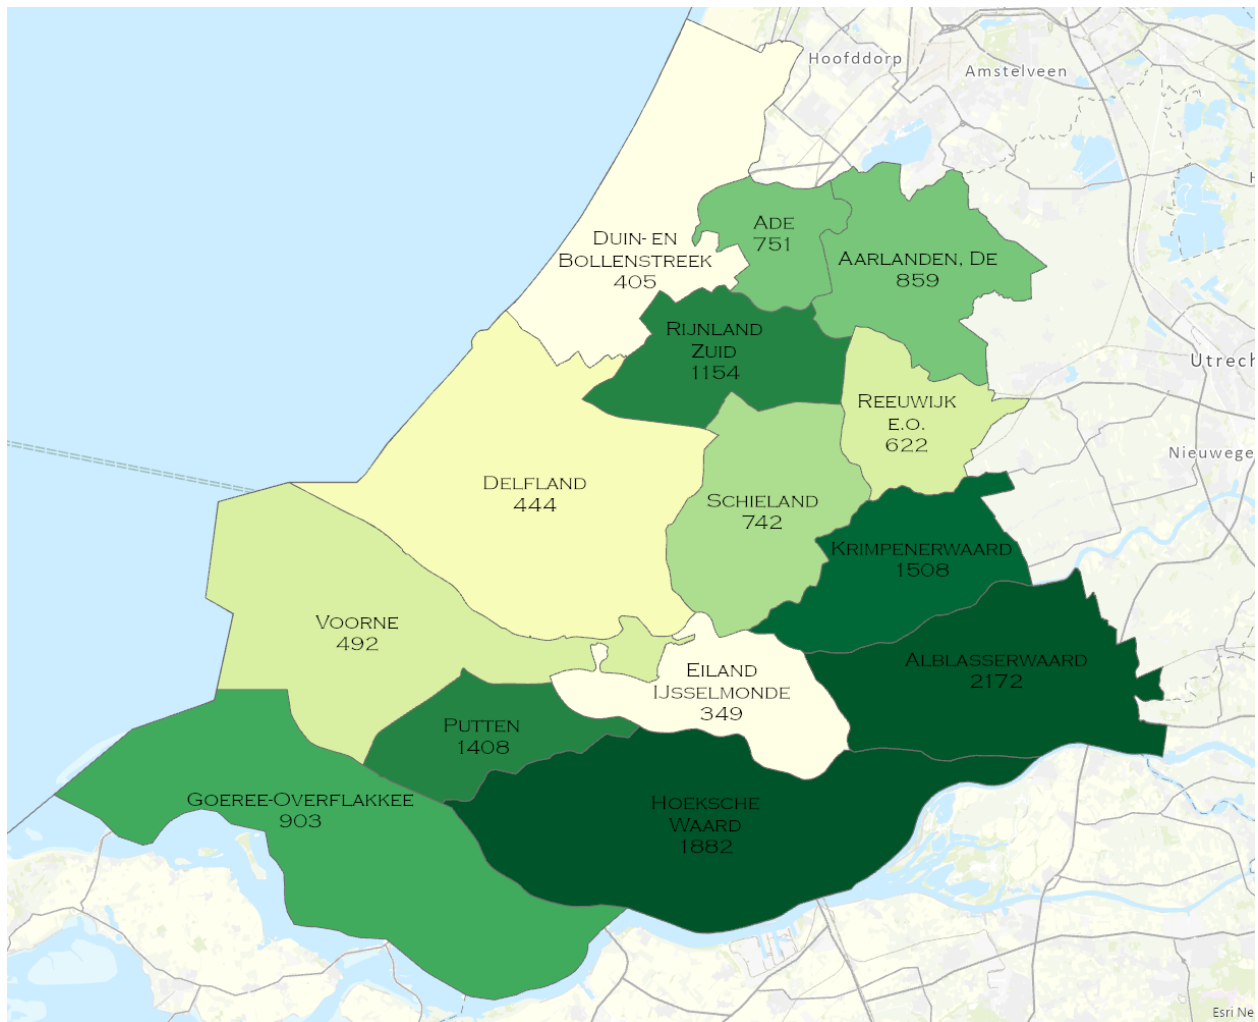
Hoofddorp
Amstelveen
Utrech
Nieuwege
Duin- en Bollenstreek 405
Ade 751
Aarlanden, De 859
Rijnland Zuid 1154
Reeuwijk e.o. 622
Delfland 444
Schieland 742
Krimpenerwaard 1508
Voorne 492
Eiland IJsselmonde 349
Alblasserwaard 2172
Putten 1408
Goeree-Overflakkee 903
Hoeksche Waard 1882
Esri Ne